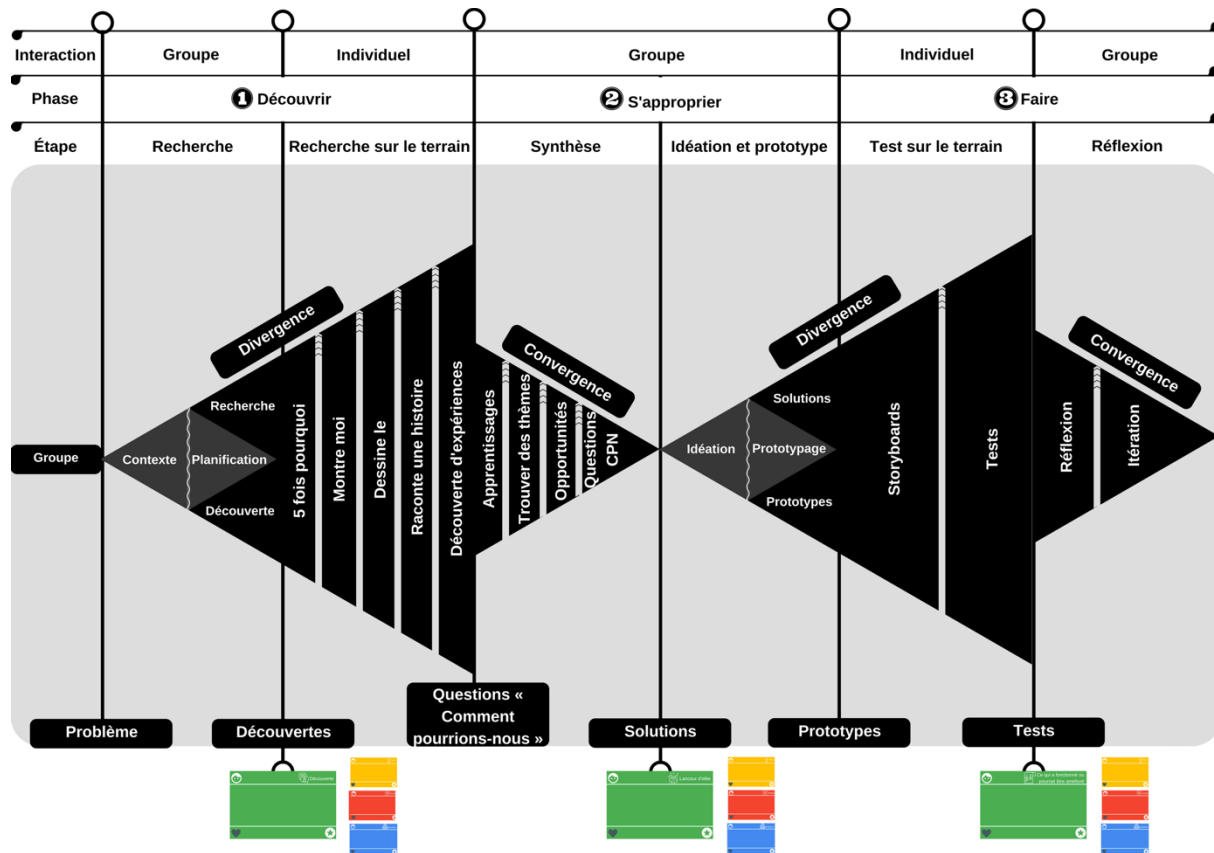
| Interaction | Groupe | Individuel | Groupe | | Individuel | Groupe |
|---|---|---|---|---|---|---|
| Phase | ❶ Découvrir | | ❷ S'approprier | | ❸ Faire | |
| Étape | Recherche | Recherche sur le terrain | Synthèse | Idéation et prototype | Test sur le terrain | Réflexion |

Divergence

Convergence

Divergence

Convergence

Groupe

Contexte

Recherche

Planification

Découverte

5 fois pourquoi

Montre moi

Dessine le

Raconte une histoire

Découverte d'expériences

Apprentissages

Trouver des thèmes

Opportunités

Questions

CPN

Idéation

Solutions

Prototypage

Prototypes

Storyboards

Tests

Réflexion

Itération

Problème

Découvertes

Questions « Comment pourrions-nous »

Solutions

Prototypes

Tests

Découverte

Lanceur d'idée

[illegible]